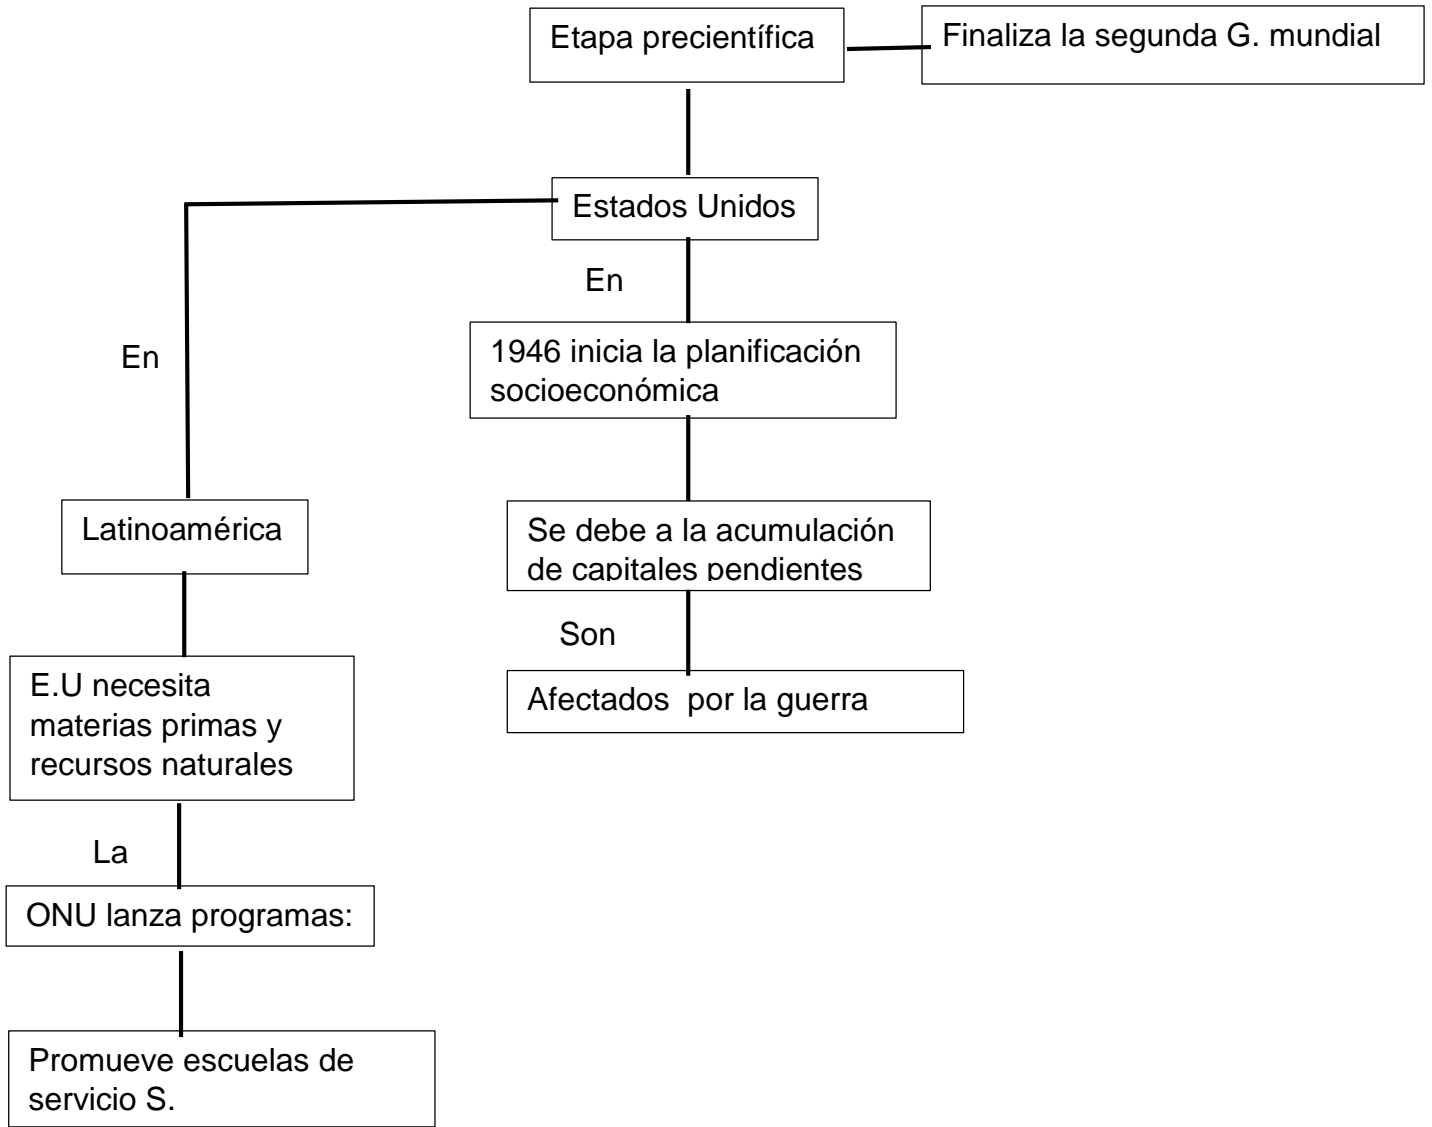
Etapa precientífica

Finaliza la segunda G. mundial

Estados Unidos

En

1946 inicia la planificación socioeconómica

Se debe a la acumulación de capitales pendientes

Son

Afectados por la guerra

En

Latinoamérica

E.U necesita materias primas y recursos naturales

La

ONU lanza programas:

Promueve escuelas de servicio S.